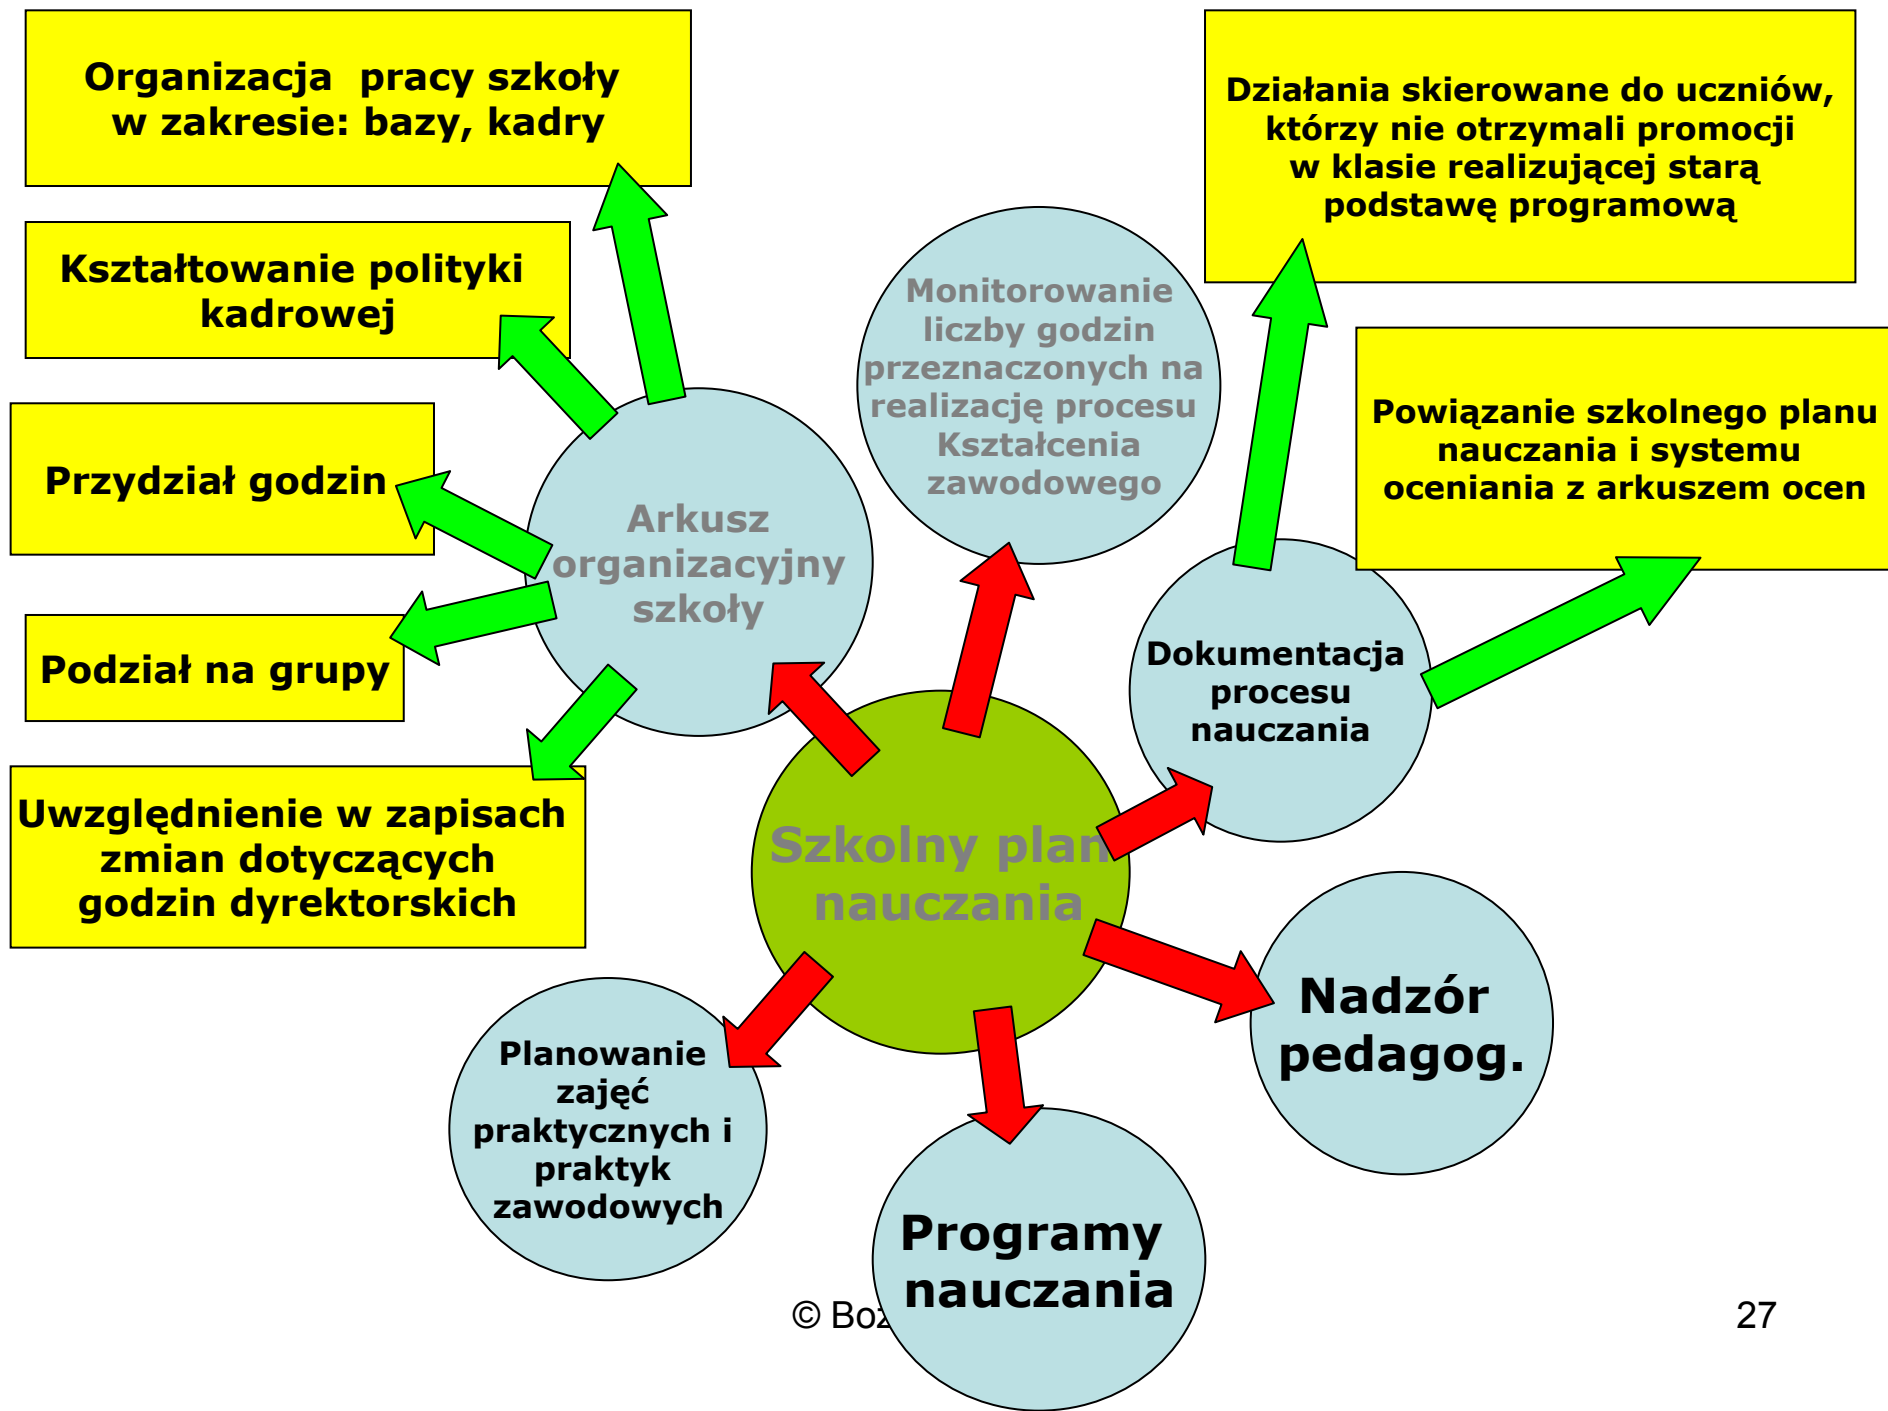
Organizacja pracy szkoły w zakresie: bazy, kadry

Kształtowanie polityki kadrowej

Przydział godzin

Podział na grupy

Uwzględnienie w zapisach zmian dotyczących godzin dyrektorskich

Arkusz organizacyjny szkoły

Monitorowanie liczby godzin przeznaczonych na realizację procesu Kształcenia zawodowego

Działania skierowane do uczniów, którzy nie otrzymali promocji w klasie realizującej starą podstawę programową

Powiązanie szkolnego planu nauczania i systemu oceniania z arkuszem ocen

Dokumentacja procesu nauczania

Szkolny plan nauczania

Nadzór pedagog.

Planowanie zajęć praktycznych i praktyk zawodowych

Programy nauczania

© Boż

27